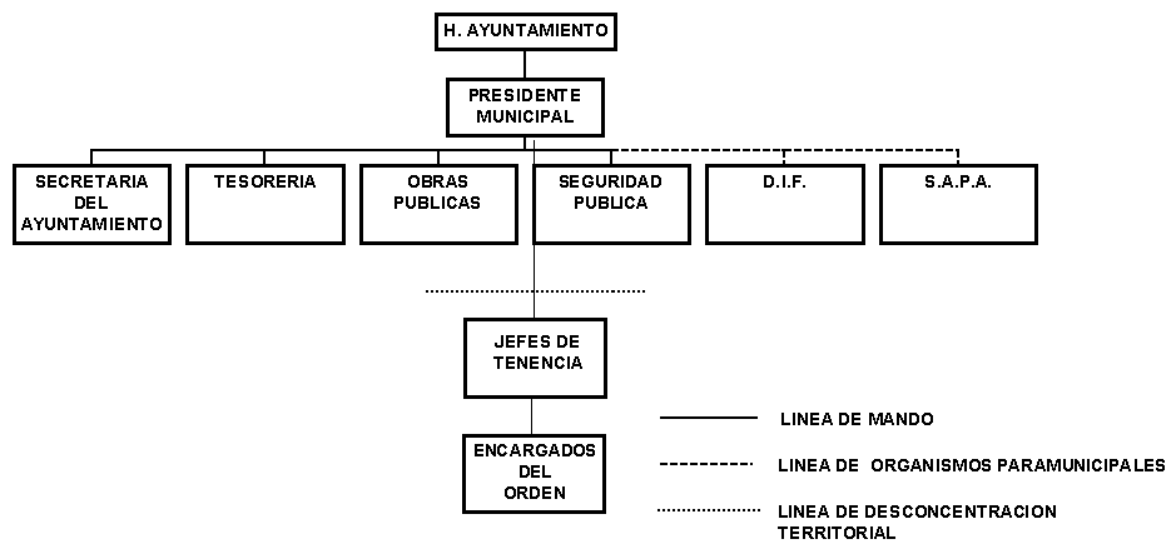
H. AYUNTAMIENTO

PRESIDENTE MUNICIPAL

SECRETARIA DEL AYUNTAMIENTO

TESORERIA

OBRAS PUBLICAS

SEGURIDAD PUBLICA

D.I.F.

S.A.P.A.

JEFES DE TENENCIA

ENCARGADOS DEL ORDEN

LINEA DE MANDO

LINEA DE ORGANISMOS PARAMUNICIPALES

LINEA DE DESCONCENTRACION TERRITORIAL